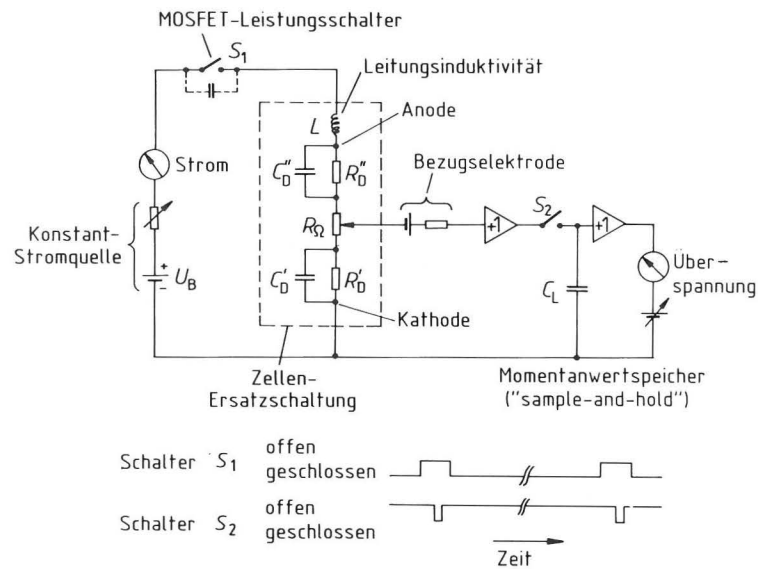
MOSFET-Leistungsschalter

$S_1$

Leitungsinduktivität

$L$

Anode

Strom

$C_D''$

$R_D''$

Bezugselektrode

Konstant-Stromquelle

$R_\Omega$

+1

$S_2$

+1

$U_B$

$C_D'$

$R_D'$

$C_L$

Über-spannung

Kathode

Zellen-Ersatzschaltung

Momentanwertspeicher ("sample-and-hold")

Schalter $S_1$ offen geschlossen

Schalter $S_2$ offen geschlossen

Zeit